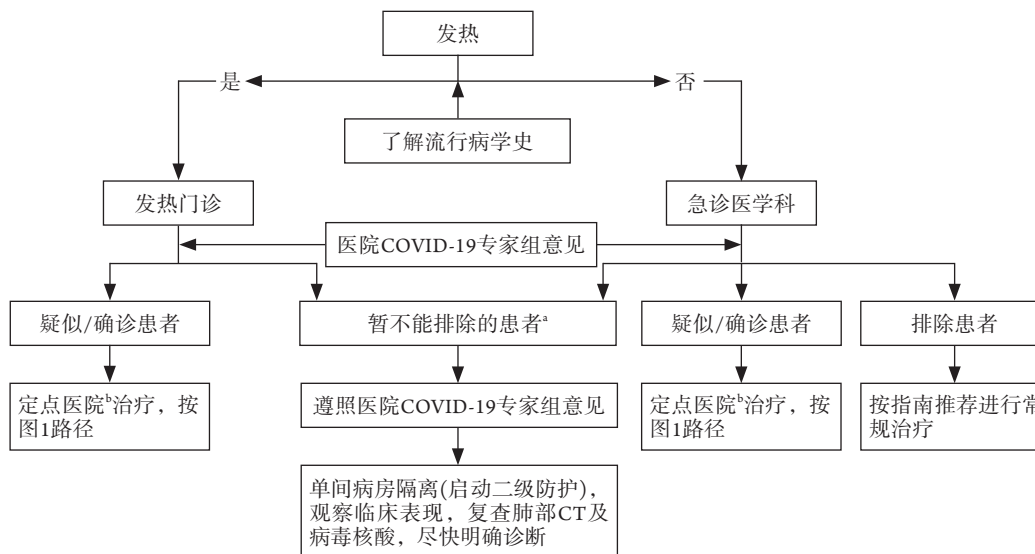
发热

是

否

了解流行病学史

发热门诊

急诊医学科

医院COVID-19专家组意见

疑似/确诊患者

暂不能排除的患者$^a$

疑似/确诊患者

排除患者

定点医院$^b$治疗，按图1路径

遵照医院COVID-19专家组意见

定点医院$^b$治疗，按图1路径

按指南推荐进行常规治疗

单间病房隔离(启动二级防护)，观察临床表现，复查肺部CT及病毒核酸，尽快明确诊断